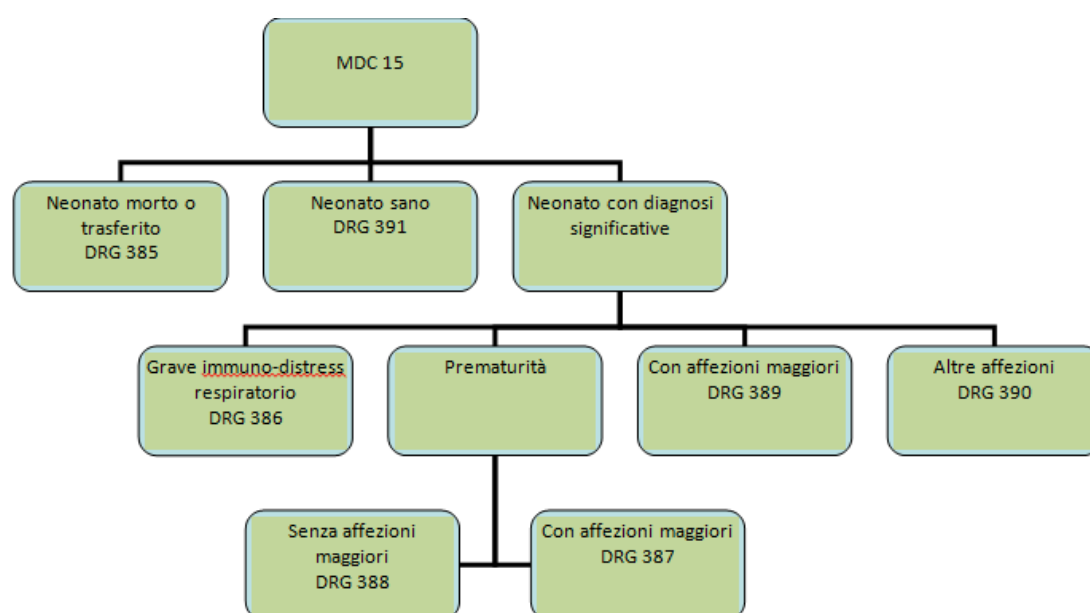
MDC 15

Neonato morto o trasferito
DRG 385

Neonato sano
DRG 391

Neonato con diagnosi significative

Grave immuno-distress respiratorio
DRG 386

Prematurità

Con affezioni maggiori
DRG 389

Altre affezioni
DRG 390

Senza affezioni maggiori
DRG 388

Con affezioni maggiori
DRG 387